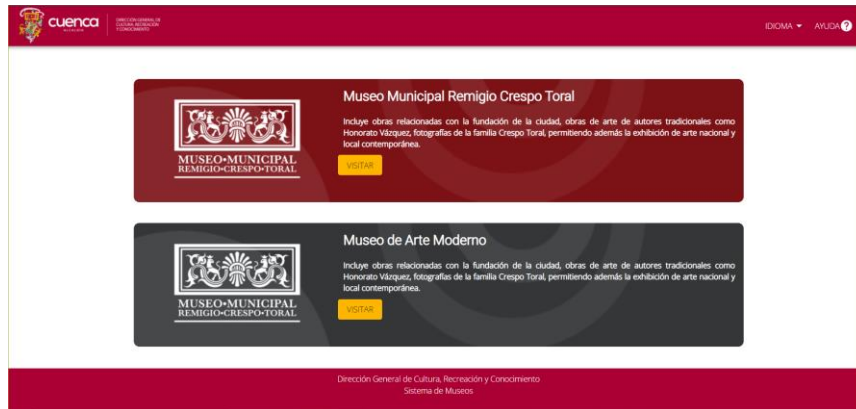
cuenca
DIRECCIÓN GENERAL DE CULTURA, RECREACIÓN Y CONOCIMIENTO

IDIOMA ▾ AYUDA

MUSEO•MUNICIPAL
REMIGIO•CRESPO•TORAL

Museo Municipal Remigio Crespo Toral

Incluye obras relacionadas con la fundación de la ciudad, obras de arte de autores tradicionales como Honorato Vázquez, fotografías de la familia Crespo Toral, permitiendo además la exhibición de arte nacional y local contemporánea.

VISITAR

MUSEO•MUNICIPAL
REMIGIO•CRESPO•TORAL

Museo de Arte Moderno

Incluye obras relacionadas con la fundación de la ciudad, obras de arte de autores tradicionales como Honorato Vázquez, fotografías de la familia Crespo Toral, permitiendo además la exhibición de arte nacional y local contemporánea.

VISITAR

Dirección General de Cultura, Recreación y Conocimiento
Sistema de Museos